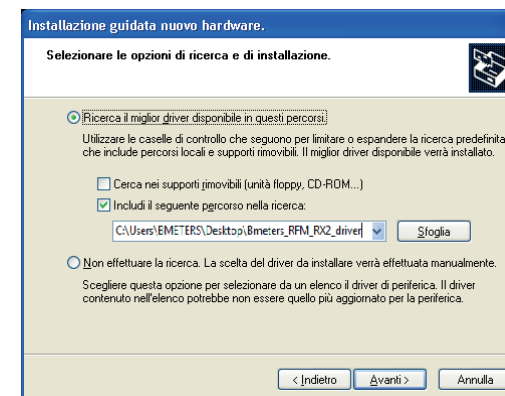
Installazione guidata nuovo hardware.

Selezionare le opzioni di ricerca e di installazione.

Ricerca il miglior driver disponibile in questi percorsi.

Utilizzare le caselle di controllo che seguono per limitare o espandere la ricerca predefinita che include percorsi locali e supporti rimovibili. Il miglior driver disponibile verrà installato.

Cerca nei supporti rimovibili (unità floppy, CD-ROM...)

Includi il seguente percorso nella ricerca:

C:\Users\EMETERS\Desktop\Bmeters_RFM_RX2_driver

Sfoglia

Non effettuare la ricerca. La scelta del driver da installare verrà effettuata manualmente.

Scegliere questa opzione per selezionare da un elenco il driver di periferica. Il driver contenuto nell'elenco potrebbe non essere quello più aggiornato per la periferica.

< Indietro

Avanti >

Annulla